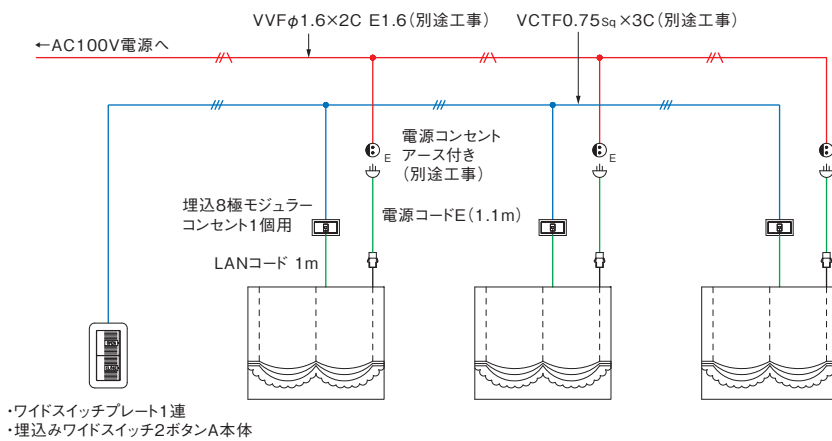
VVF$\phi$1.6×2C E1.6（別途工事）

VCTF0.75Sq×3C（別途工事）

←AC100V電源へ

E

電源コンセント
アース付き
（別途工事）

E

埋込8極モジュラーコンセント1個用

電源コードE（1.1m）

LANコード 1m

・ワイドスイッチプレート1連
・埋込みワイドスイッチ2ボタンA本体